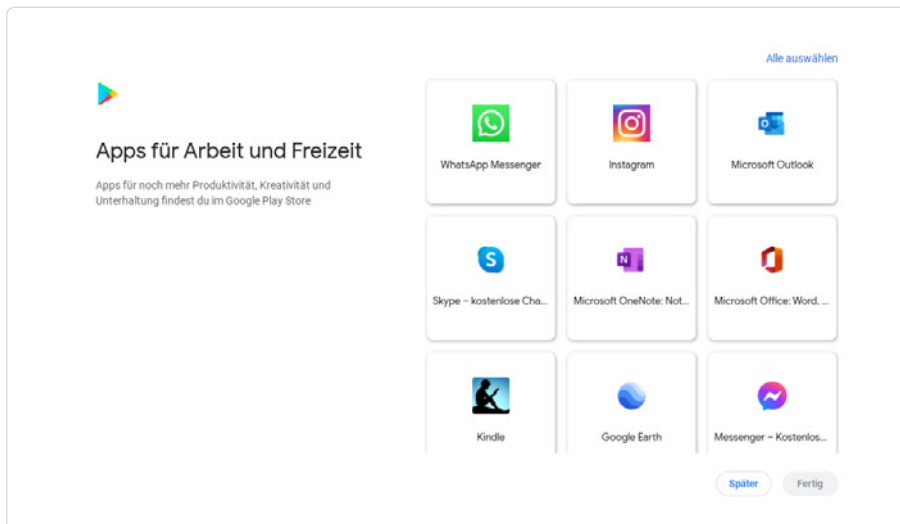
Apps für Arbeit und Freizeit

Apps für noch mehr Produktivität, Kreativität und Unterhaltung findest du im Google Play Store

Alle auswählen

WhatsApp Messenger

Instagram

Microsoft Outlook

Skype – kostenlose Cha...

Microsoft OneNote: Not...

Microsoft Office: Word, ...

Kindle

Google Earth

Messenger – Kostenlos...

Später

Fertig